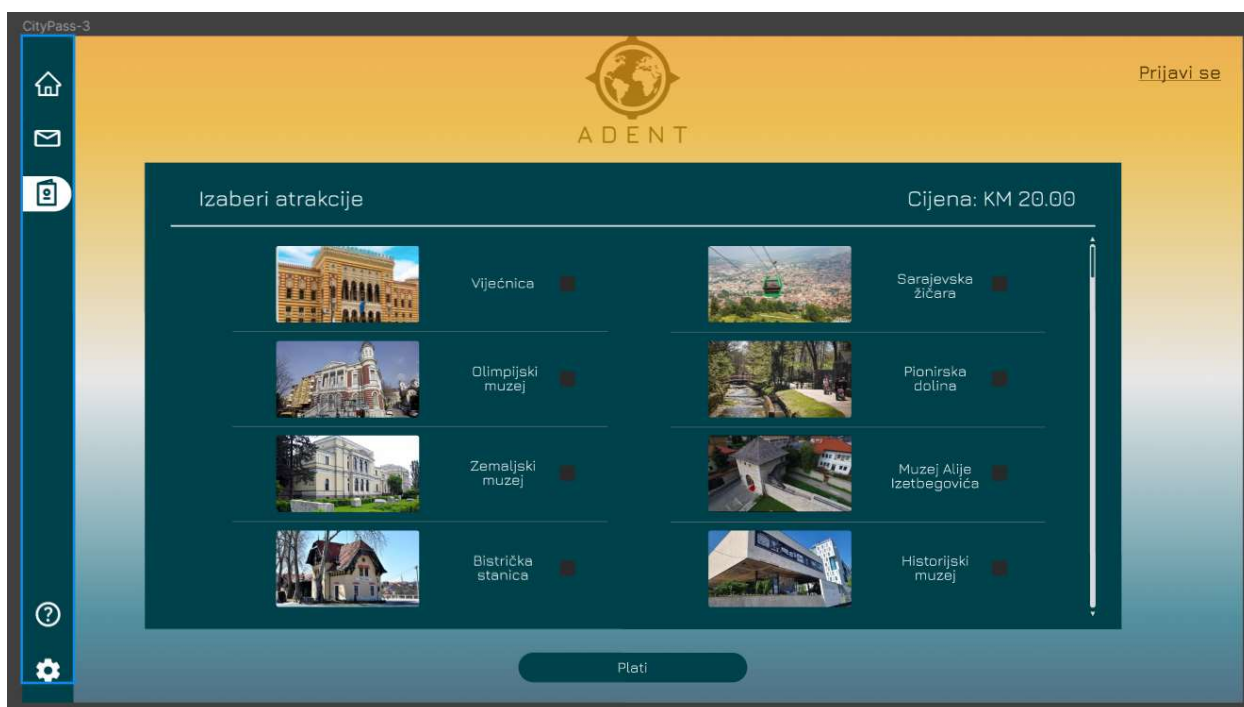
CityPass-3

ADENT

Prijavi se

Izaberi atrakcije

Cijena: KM 20.00

Vijećnica

Sarajevska žičara

Olimpijski muzej

Pionirska dolina

Zemaljski muzej

Muzej Alije Izetbegovića

Bistrička stanica

Historijski muzej

Plati